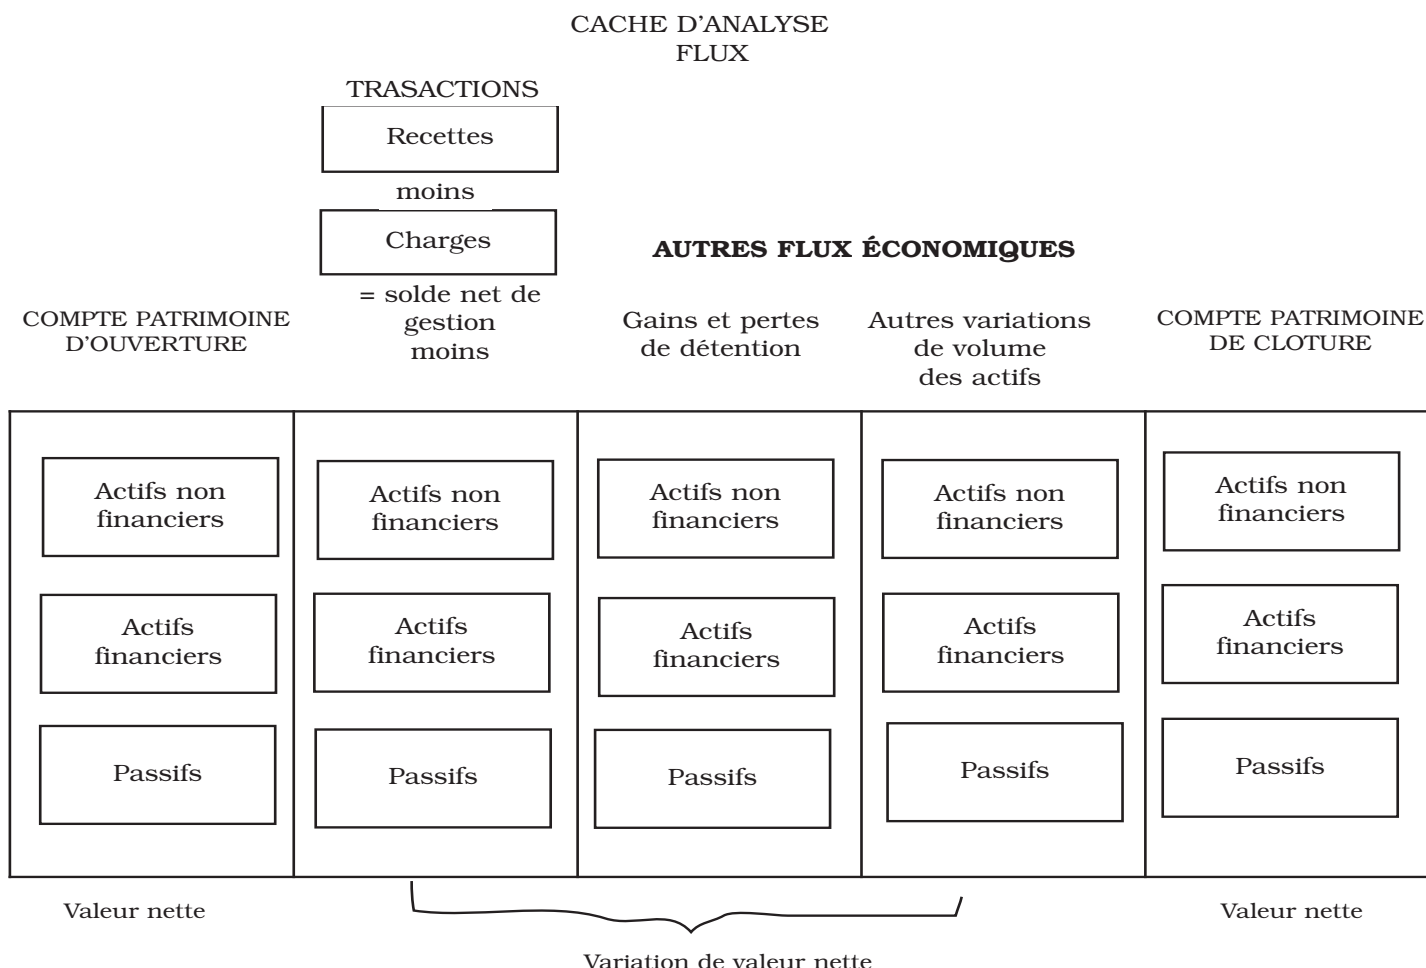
CACHE D'ANALYSE
FLUX

TRASACTIONS

Recettes

moins

Charges

= solde net de gestion moins

AUTRES FLUX ÉCONOMIQUES

COMPTE PATRIMOINE D'OUVERTURE

Gains et pertes de détention

Autres variations de volume des actifs

COMPTE PATRIMOINE DE CLOTURE

Actifs non financiers

Actifs financiers

Passifs

Actifs non financiers

Actifs financiers

Passifs

Actifs non financiers

Actifs financiers

Passifs

Actifs non financiers

Actifs financiers

Passifs

Actifs non financiers

Actifs financiers

Passifs

Valeur nette

Valeur nette

Variation de valeur nette